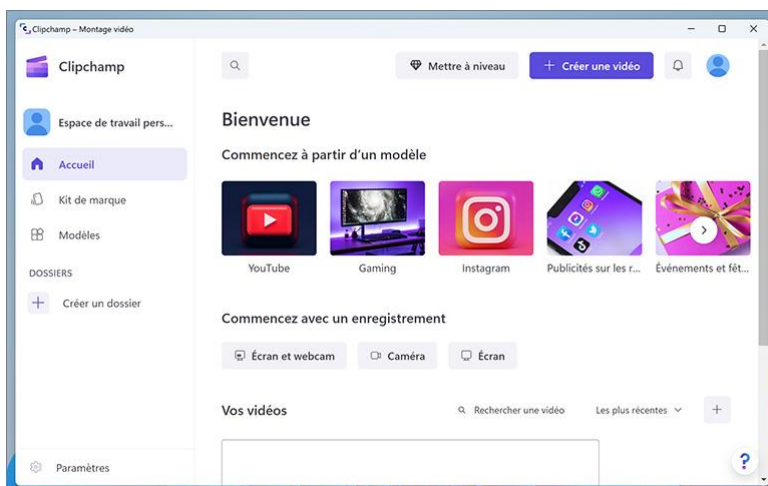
Clipchamp – Montage vidéo

Clipchamp

Espace de travail pers...

Accueil

Kit de marque

Modèles

DOSSIERS

Créer un dossier

Paramètres

Mettre à niveau

+ Créer une vidéo

Bienvenue

Commencez à partir d'un modèle

YouTube

Gaming

Instagram

Publicités sur les r...

Événements et fêt...

Commencez avec un enregistrement

Écran et webcam

Caméra

Écran

Vos vidéos

Rechercher une vidéo

Les plus récentes

+

?